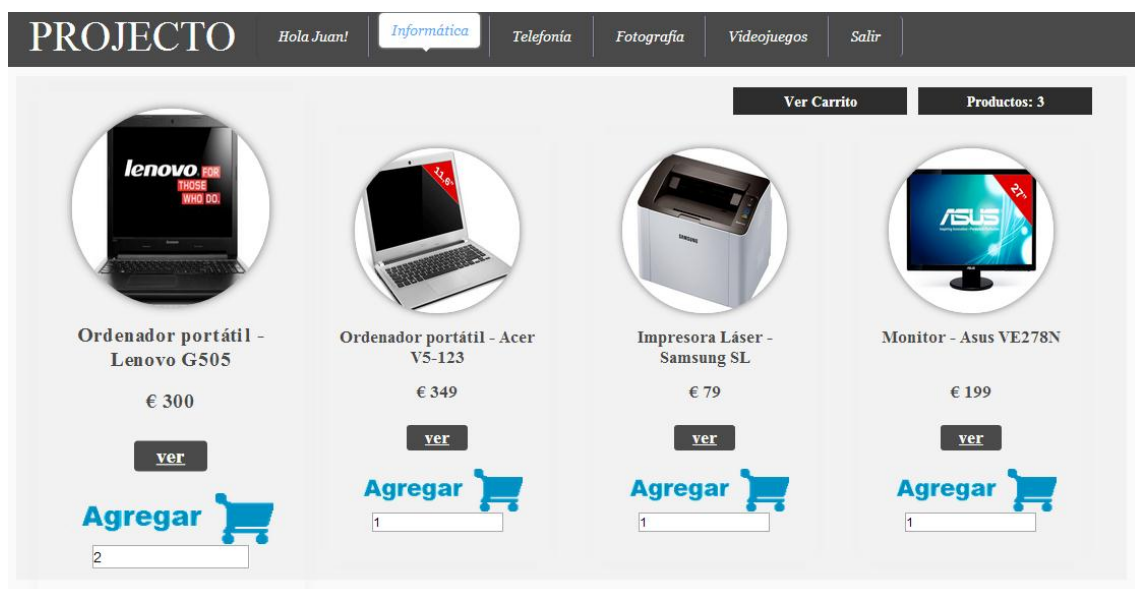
PROJECTO

Hola Juan! | Informática | Telefonía | Fotografía | Videojuegos | Salir

Ver Carrito

Productos: 3

lenovo FOR THOSE WHO DO.

Ordenador portátil - Lenovo G505

€ 300

ver

Agregar

2

11.6"

Ordenador portátil - Acer V5-123

€ 349

ver

Agregar

1

SAMSUNG

Impresora Láser - Samsung SL

€ 79

ver

Agregar

1

27"

ASUS

Monitor - Asus VE278N

€ 199

ver

Agregar

1